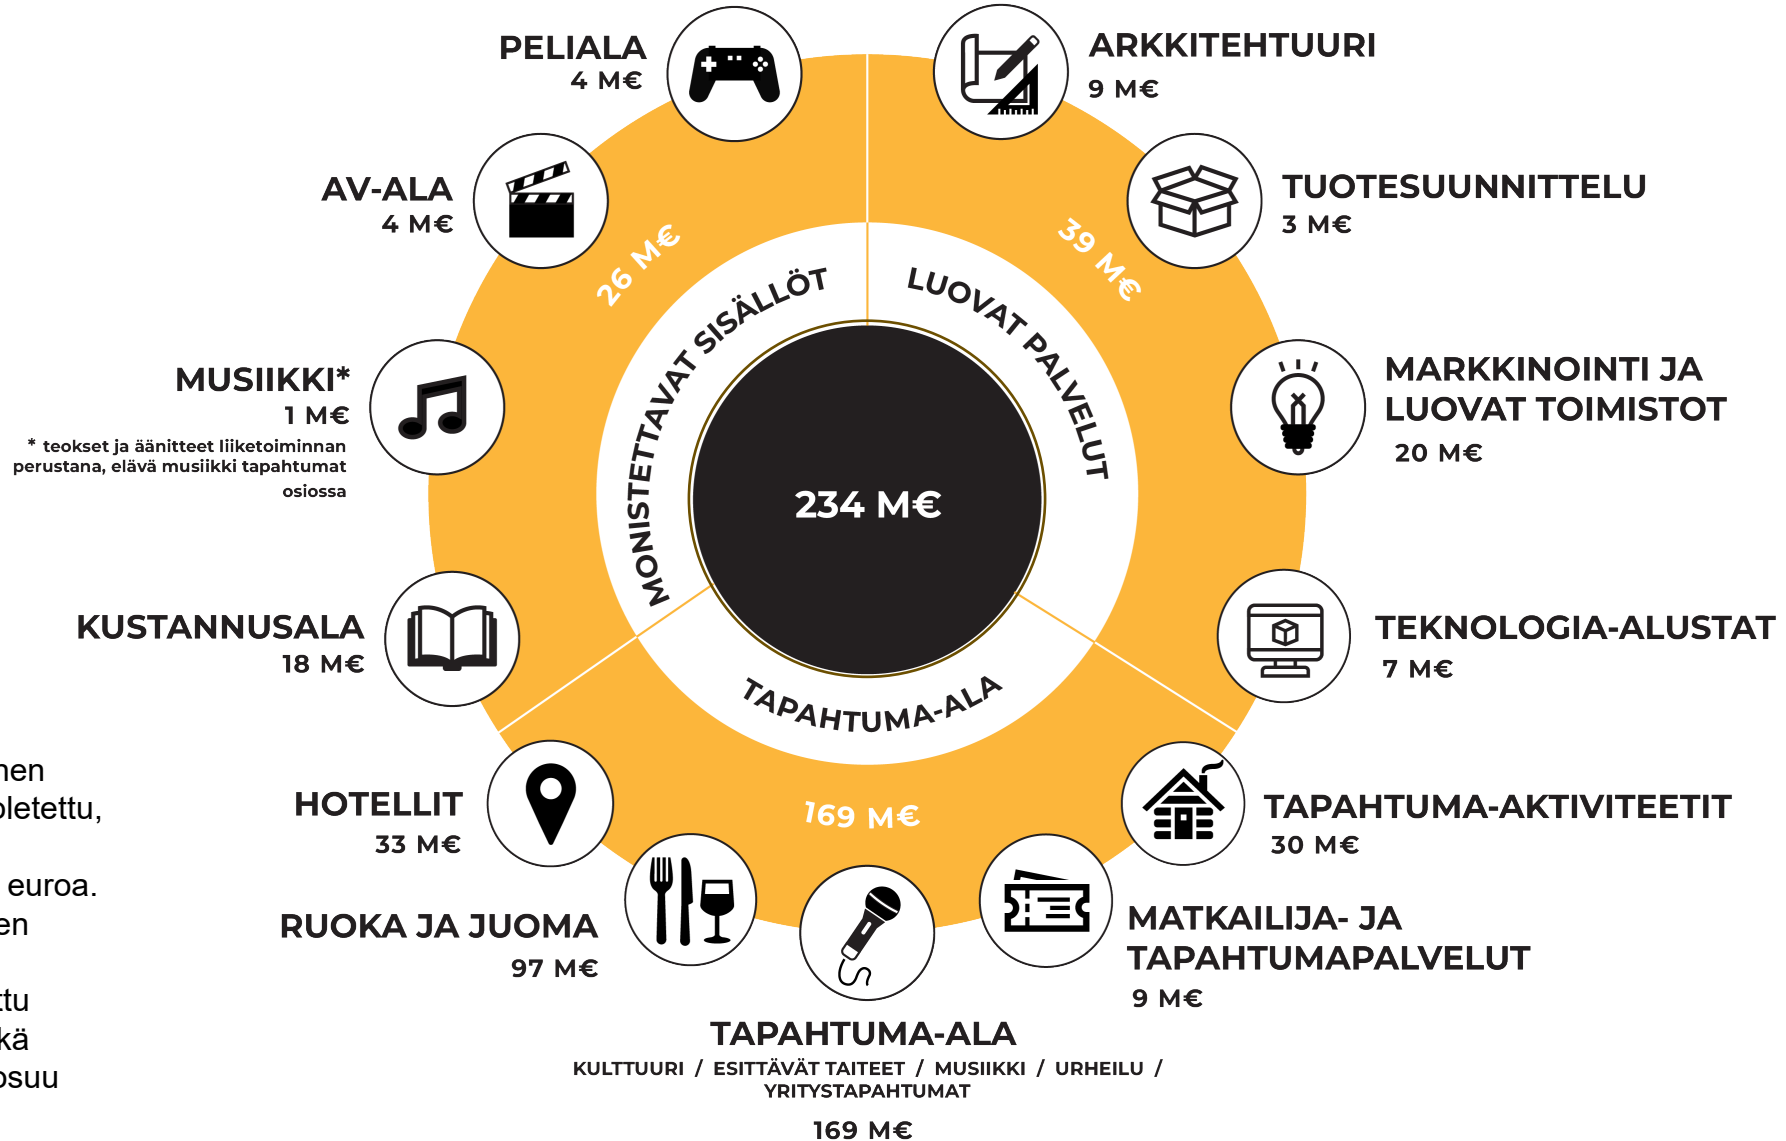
PELIALA
4 M€

ARKKITEHTUURI
9 M€

AV-ALA
4 M€

TUOTESUUNNITTELU
3 M€

26 M€

39 M€

MONISTETTAVAT SISÄLLÖT

LUOVAT PALVELUT

MUSIIKKI*
1 M€
* teokset ja äänitteet liiketoiminnan perustana, elävä musiikki tapahtumat osiossa

MARKKINOINTI JA LUOVAT TOIMISTOT
20 M€

234 M€

KUSTANNUSALA
18 M€

TEKNOLOGIA-ALUSTAT
7 M€

TAPAHTUMA-ALA

nen
oletettu,

euroa.
en

ttu
kä
osuu

HOTELLIT
33 M€

169 M€

TAPAHTUMA-AKTIVITEETIT
30 M€

RUOKA JA JUOMA
97 M€

MATKAILIJA- JA TAPAHTUMAPALVELUT
9 M€

TAPAHTUMA-ALA
KULTTUURI / ESITTÄVÄT TAITEET / MUSIIKKI / URHEILU / YRITYSTAPAHTUMAT
169 M€